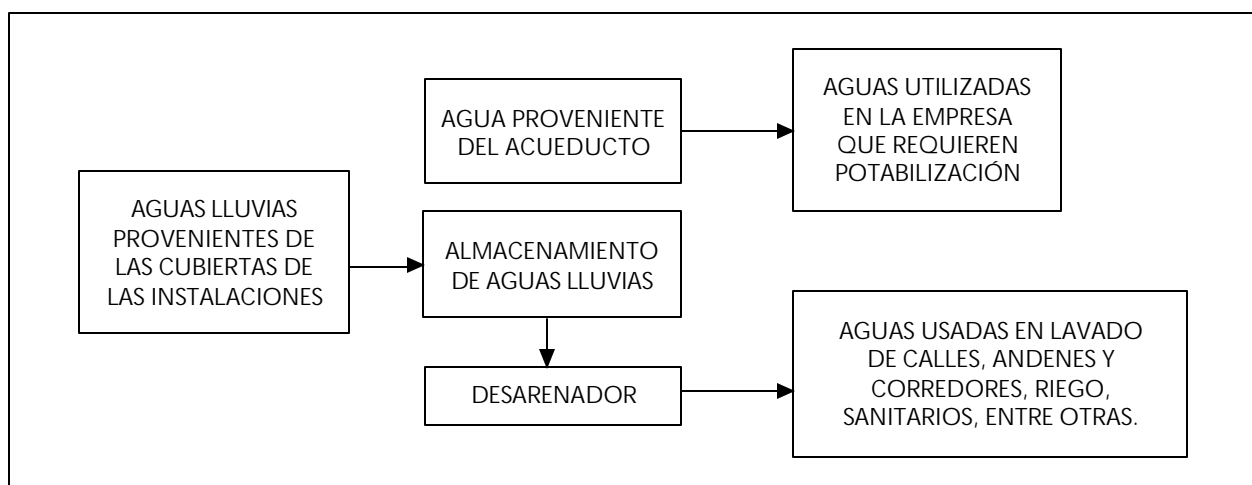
AGUA PROVENIENTE DEL ACUEDUCTO

AGUAS UTILIZADAS EN LA EMPRESA QUE REQUIEREN POTABILIZACIÓN

AGUAS LLUVIAS PROVENIENTES DE LAS CUBIERTAS DE LAS INSTALACIONES

ALMACENAMIENTO DE AGUAS LLUVIAS

DESARENADOR

AGUAS USADAS EN LAVADO DE CALLES, ANDENES Y CORREDORES, RIEGO, SANITARIOS, ENTRE OTRAS.